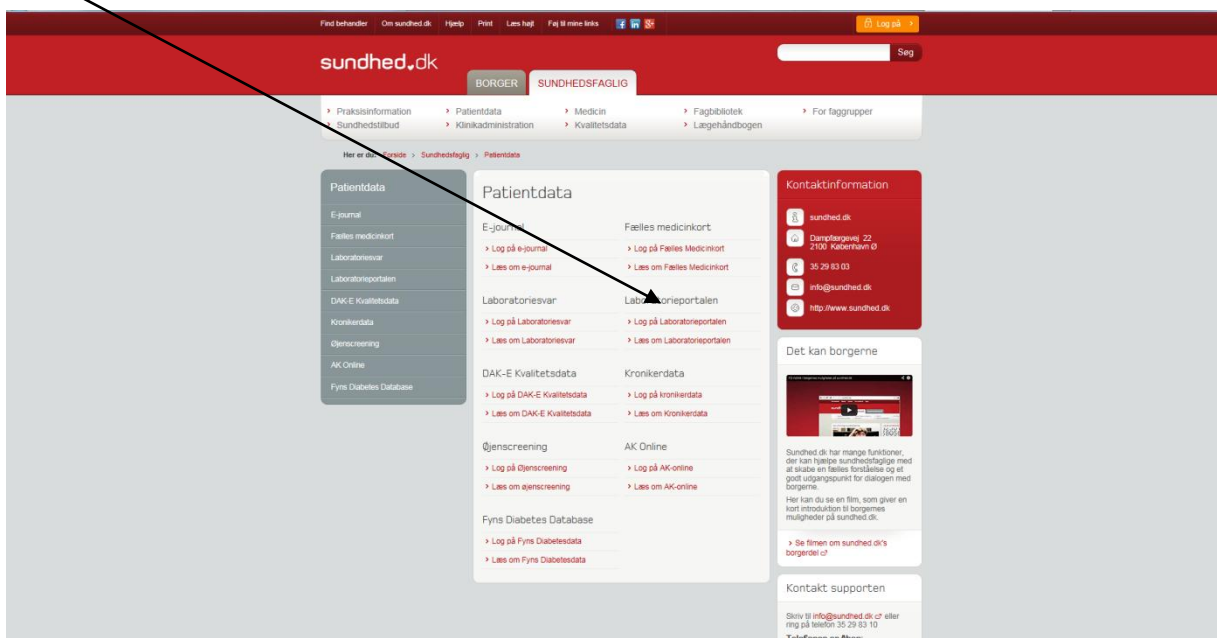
Find behandler Om sundhed.dk Hjælp Print Læs højt Føj til mine links

Log på

sundhed.dk

Søg

BORGER SUNDHEDSFAGLIG

› Praksisinformation › Patientdata › Medicin › Fagbibliotek › For faggrupper
› Sundhedstilbud › Klinikadministration › Kvalitetsdata › Lægehåndbogen

Her er du: Forside › Sundhedsfaglig › Patientdata

Patientdata

E-journal
Fælles medicinkort
Laboratoriesvar
Laboratorieportalen
DAK-E Kvalitetsdata
Kronikerdata
Øjenscreening
AK Online
Fyns Diabetes Database

Patientdata

E-journal
› Log på e-journal
› Læs om e-journal

Fælles medicinkort
› Log på Fælles Medicinkort
› Læs om Fælles Medicinkort

Laboratoriesvar
› Log på Laboratoriesvar
› Læs om Laboratoriesvar

Laboratorieportalen
› Log på Laboratorieportalen
› Læs om Laboratorieportalen

DAK-E Kvalitetsdata
› Log på DAK-E Kvalitetsdata
› Læs om DAK-E Kvalitetsdata

Kronikerdata
› Log på kronikerdata
› Læs om Kronikerdata

Øjenscreening
› Log på Øjenscreening
› Læs om øjenscreening

AK Online
› Log på AK-online
› Læs om AK-online

Fyns Diabetes Database
› Log på Fyns Diabetesdata
› Læs om Fyns Diabetesdata

Kontaktinformation

sundhed.dk
Dampfærgevej 22
2100 København Ø
35 29 83 03
info@sundhed.dk
http://www.sundhed.dk

Det kan borgerne

Sundhed.dk har mange funktioner, der kan hjælpe sundhedsfaglige med at skabe en fælles forståelse og et godt udgangspunkt for dialogen med borgerne.
Her kan du se en film, som giver en kort introduktion til borgernes muligheder på sundhed.dk.

› Se filmen om sundhed.dk's borgerdel

Kontakt supporten

Skriv til info@sundhed.dk eller ring på telefon 35 29 83 10
Telefonen er åben: